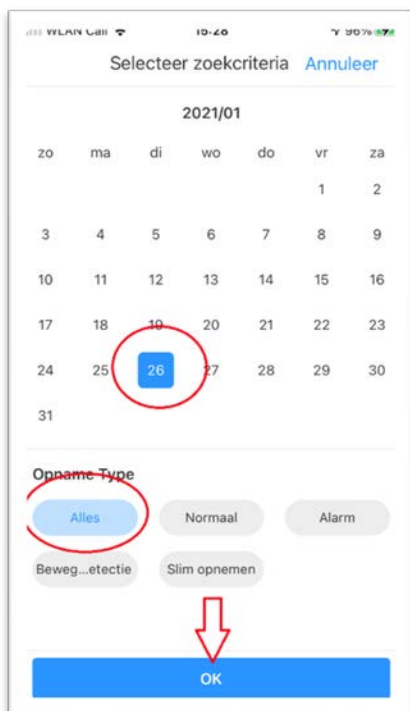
WLAN Call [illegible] 15:28 96%

Selecteer zoekcriteria Annuleer

2021/01

| zo | ma | di | wo | do | vr | za |
|---|---|---|---|---|---|---|
| | | | | | 1 | 2 |
| 3 | 4 | 5 | 6 | 7 | 8 | 9 |
| 10 | 11 | 12 | 13 | 14 | 15 | 16 |
| 17 | 18 | 19 | 20 | 21 | 22 | 23 |
| 24 | 25 | 26 | 27 | 28 | 29 | 30 |
| 31 | | | | | | |

Opname Type

Alles Normaal Alarm

Beweg...etectie Slim opnemen

OK